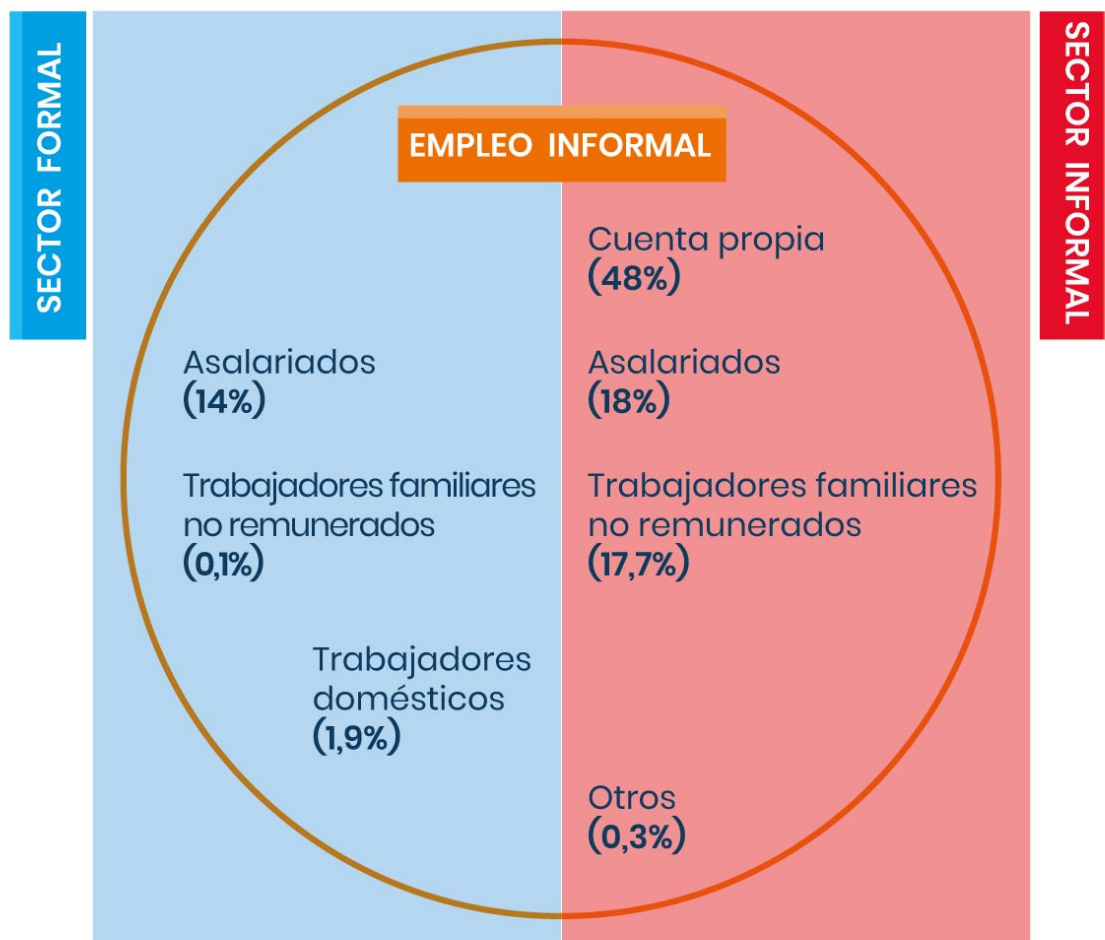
SECTOR FORMAL

EMPLEO INFORMAL

SECTOR INFORMAL

Cuenta propia
(48%)

Asalariados
(14%)

Asalariados
(18%)

Trabajadores familiares no remunerados
(0,1%)

Trabajadores familiares no remunerados
(17,7%)

Trabajadores domésticos
(1,9%)

Otros
(0,3%)